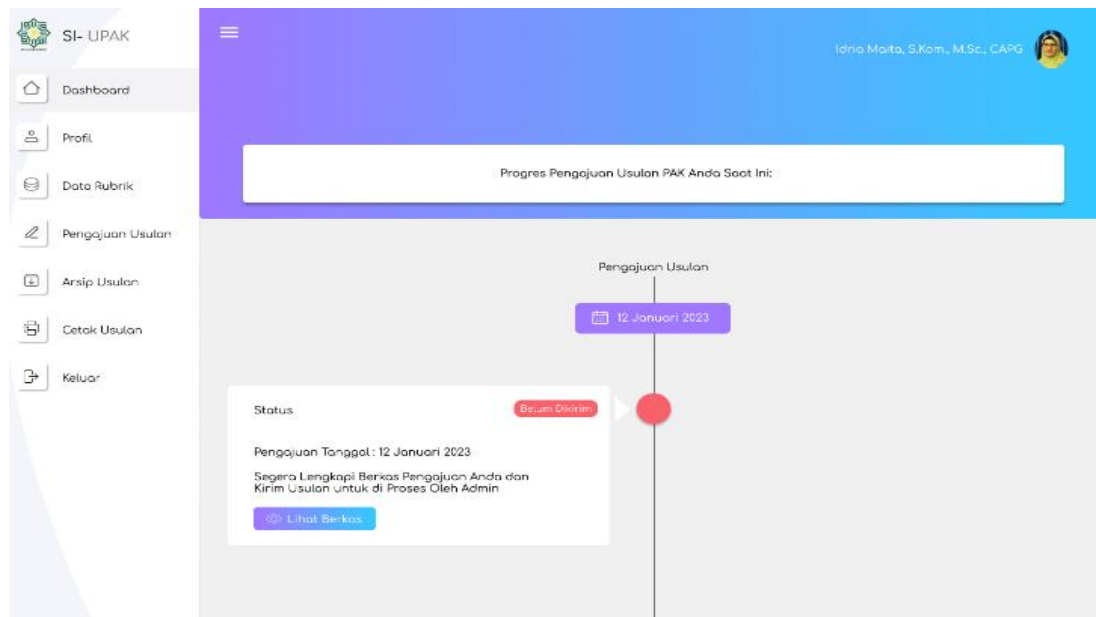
SI- UPAK

Dashboard

Profil

Data Rubrik

Pengajuan Usulan

Arsip Usulan

Cetak Usulan

Keluar

Idria Maita, S.Kom., M.Sc., CAPG

Progres Pengajuan Usulan PAK Anda Saat Ini:

Pengajuan Usulan

12 Januari 2023

Status

Belum Dikirim

Pengajuan Tanggal : 12 Januari 2023

Segera Lengkapi Berkas Pengajuan Anda dan Kirim Usulan untuk di Proses Oleh Admin

Lihat Berkas